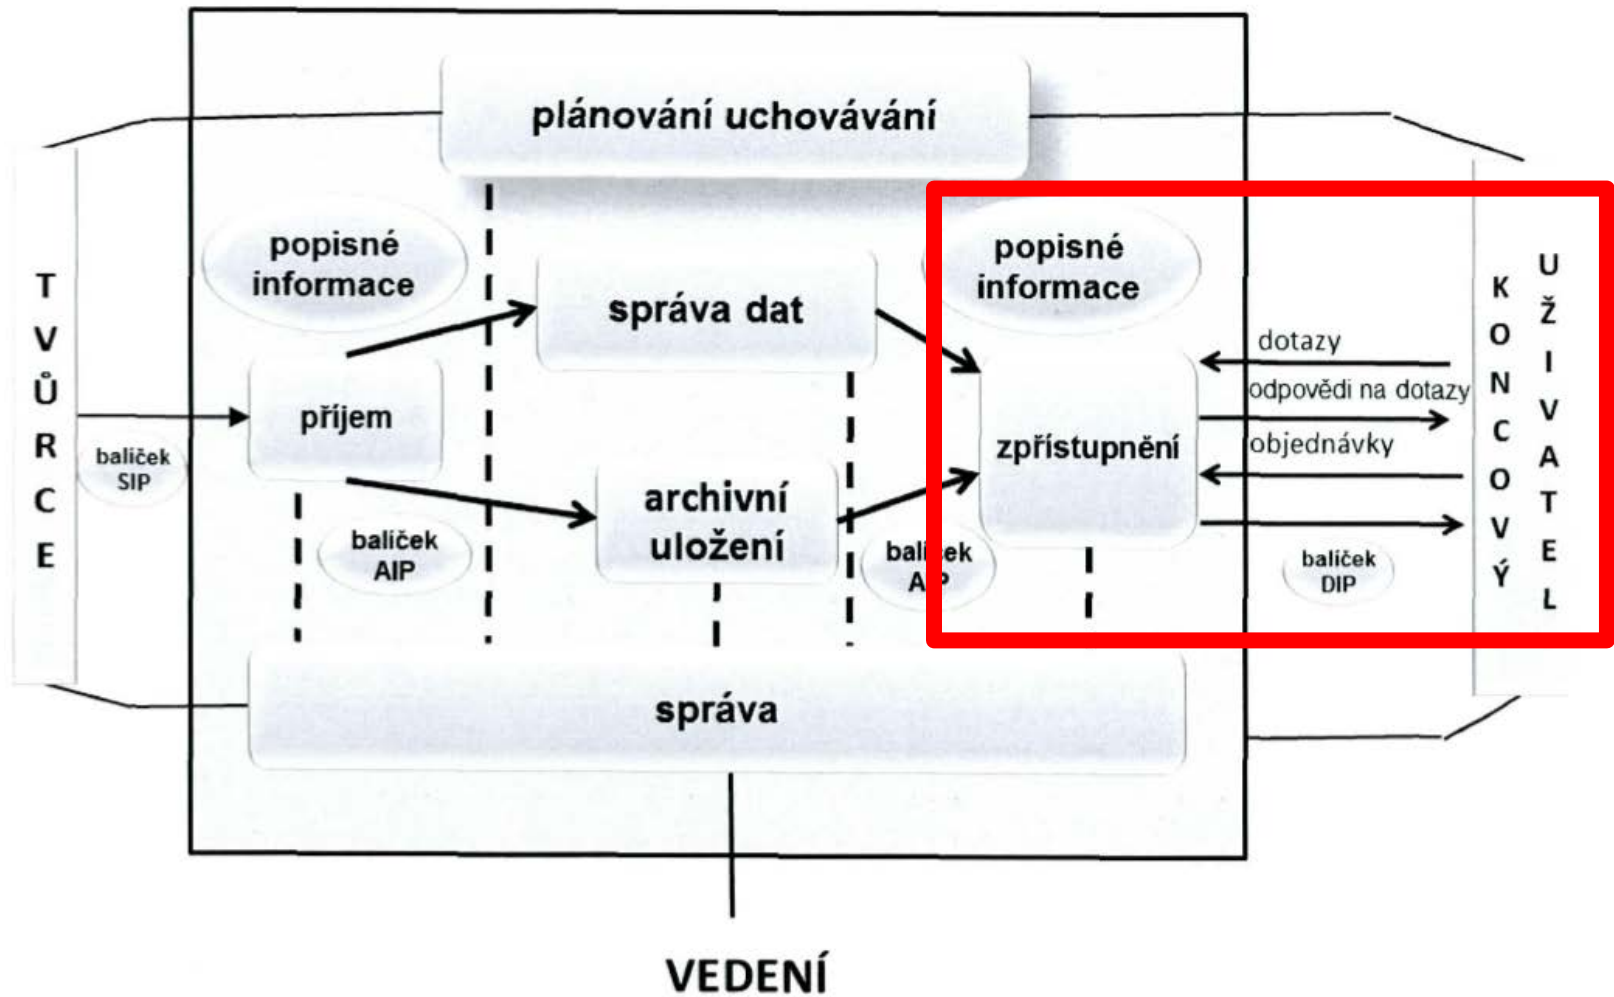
plánování uchovávání

TVŮRCE

popisné informace

příjem

balíček SIP

balíček AIP

správa dat

archivní uložení

balíček A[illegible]P

popisné informace

zpřístupnění

dotazy

odpovědi na dotazy

objednávky

balíček DIP

KONCOVÝ

UŽIVATEL

správa

VEDENÍ